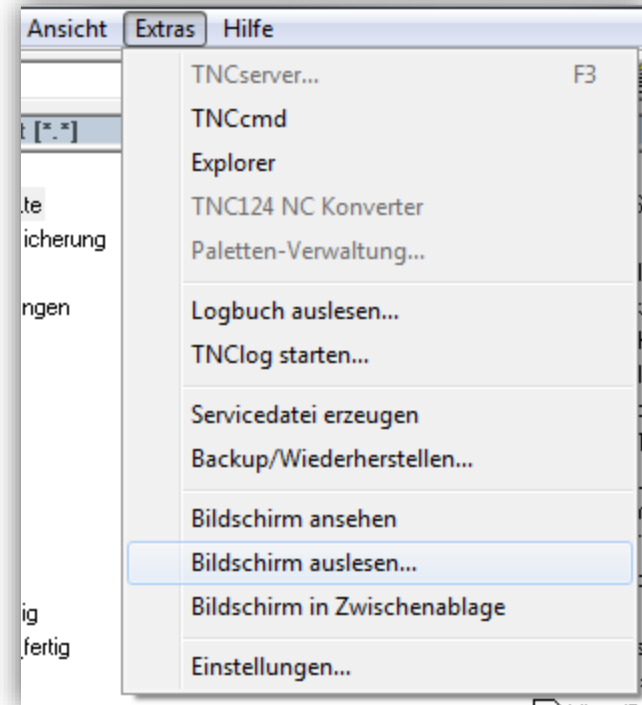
Ansicht Extras Hilfe

t [*.*]

te
icherung

ngen

ig
fertig

TNCserver... F3
TNCcmd
Explorer
TNC124 NC Konverter
Paletten-Verwaltung...

Logbuch auslesen...
TNClog starten...

Servicedatei erzeugen
Backup/Wiederherstellen...

Bildschirm ansehen
Bildschirm auslesen...
Bildschirm in Zwischenablage

Einstellungen...